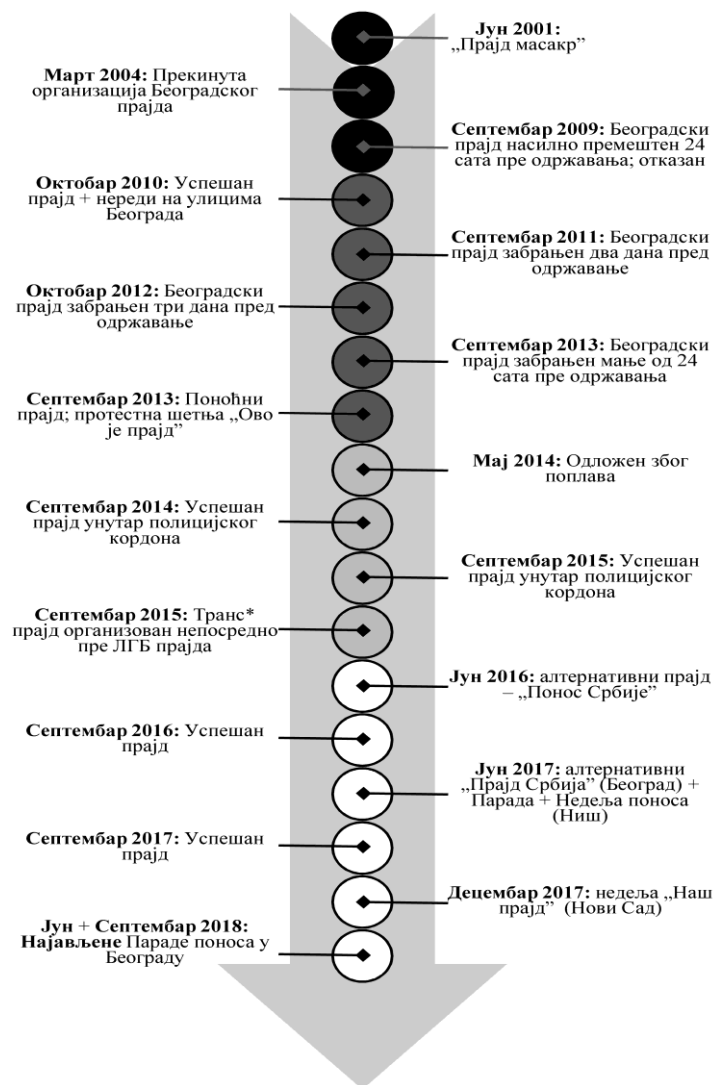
**Јун 2001:** „Прајд масакр"

**Март 2004:** Прекинута организација Београдског прајда

**Септембар 2009:** Београдски прајд насилно премештен 24 сата пре одржавања; отказан

**Октобар 2010:** Успешан прајд + нереди на улицима Београда

**Септембар 2011:** Београдски прајд забрањен два дана пред одржавање

**Октобар 2012:** Београдски прајд забрањен три дана пред одржавање

**Септембар 2013:** Београдски прајд забрањен мање од 24 сата пре одржавања

**Септембар 2013:** Поноћни прајд; протестна шетња „Ово је прајд"

**Мај 2014:** Одложен због поплава

**Септембар 2014:** Успешан прајд унутар полицијског кордона

**Септембар 2015:** Успешан прајд унутар полицијског кордона

**Септембар 2015:** Транс* прајд организован непосредно пре ЛГБ прајда

**Јун 2016:** алтернативни прајд – „Понос Србије"

**Септембар 2016:** Успешан прајд

**Јун 2017:** алтернативни „Прајд Србија" (Београд) + Парада + Недеља поноса (Ниш)

**Септембар 2017:** Успешан прајд

**Децембар 2017:** недеља „Наш прајд" (Нови Сад)

**Јун + Септембар 2018: Најављене** Параде поноса у Београду